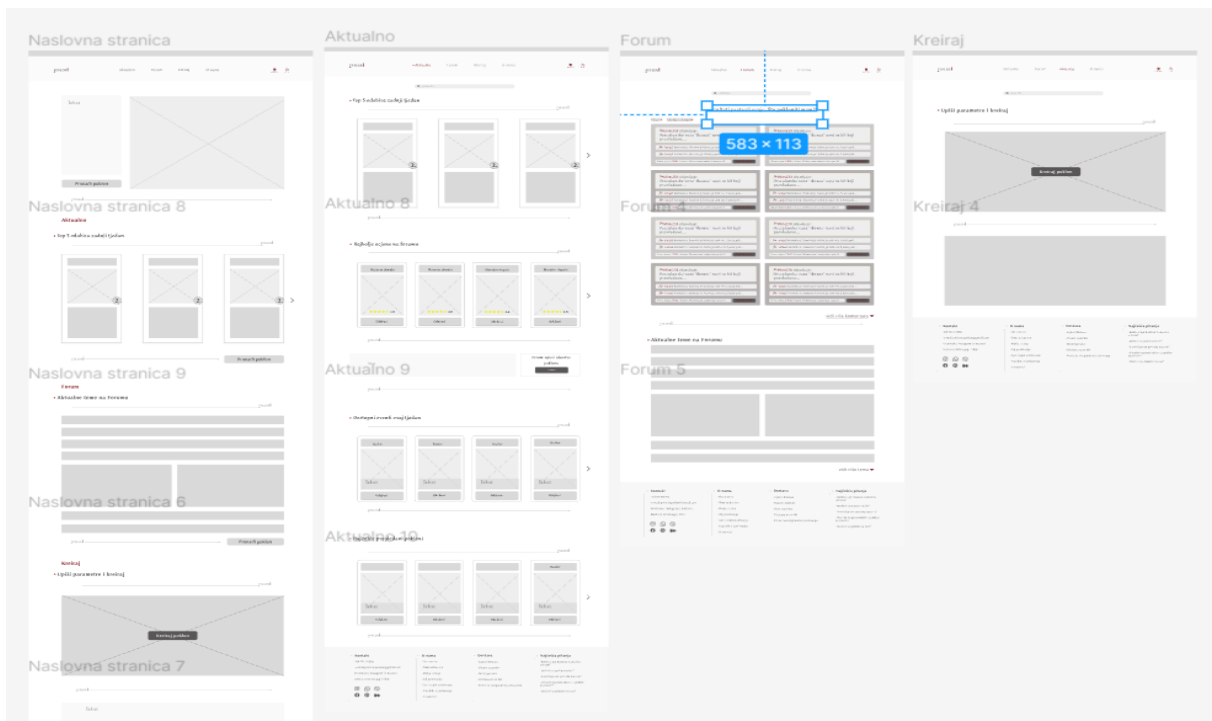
Naslovna stranica

Aktualno

Forum

Kreiraj

Naslovna stranica 8

Aktualno 8

Forum

Kreiraj 4

Naslovna stranica 9

Aktualno 9

Forum 5

Naslovna stranica 6

Aktualno 10

Naslovna stranica 7

583 × 113

Aktualno

• Top 5 obiteljskih jela

Forum

• Aktualne teme na Forumu

Kreiraj

• Upiši parametre i kreiraj

Kreiraj poklon

• Top 5 obiteljskih jela

• Najbolje ocjene na Forumu

• Aktualne teme na Forumu

• Upiši parametre i kreiraj

Kreiraj poklon